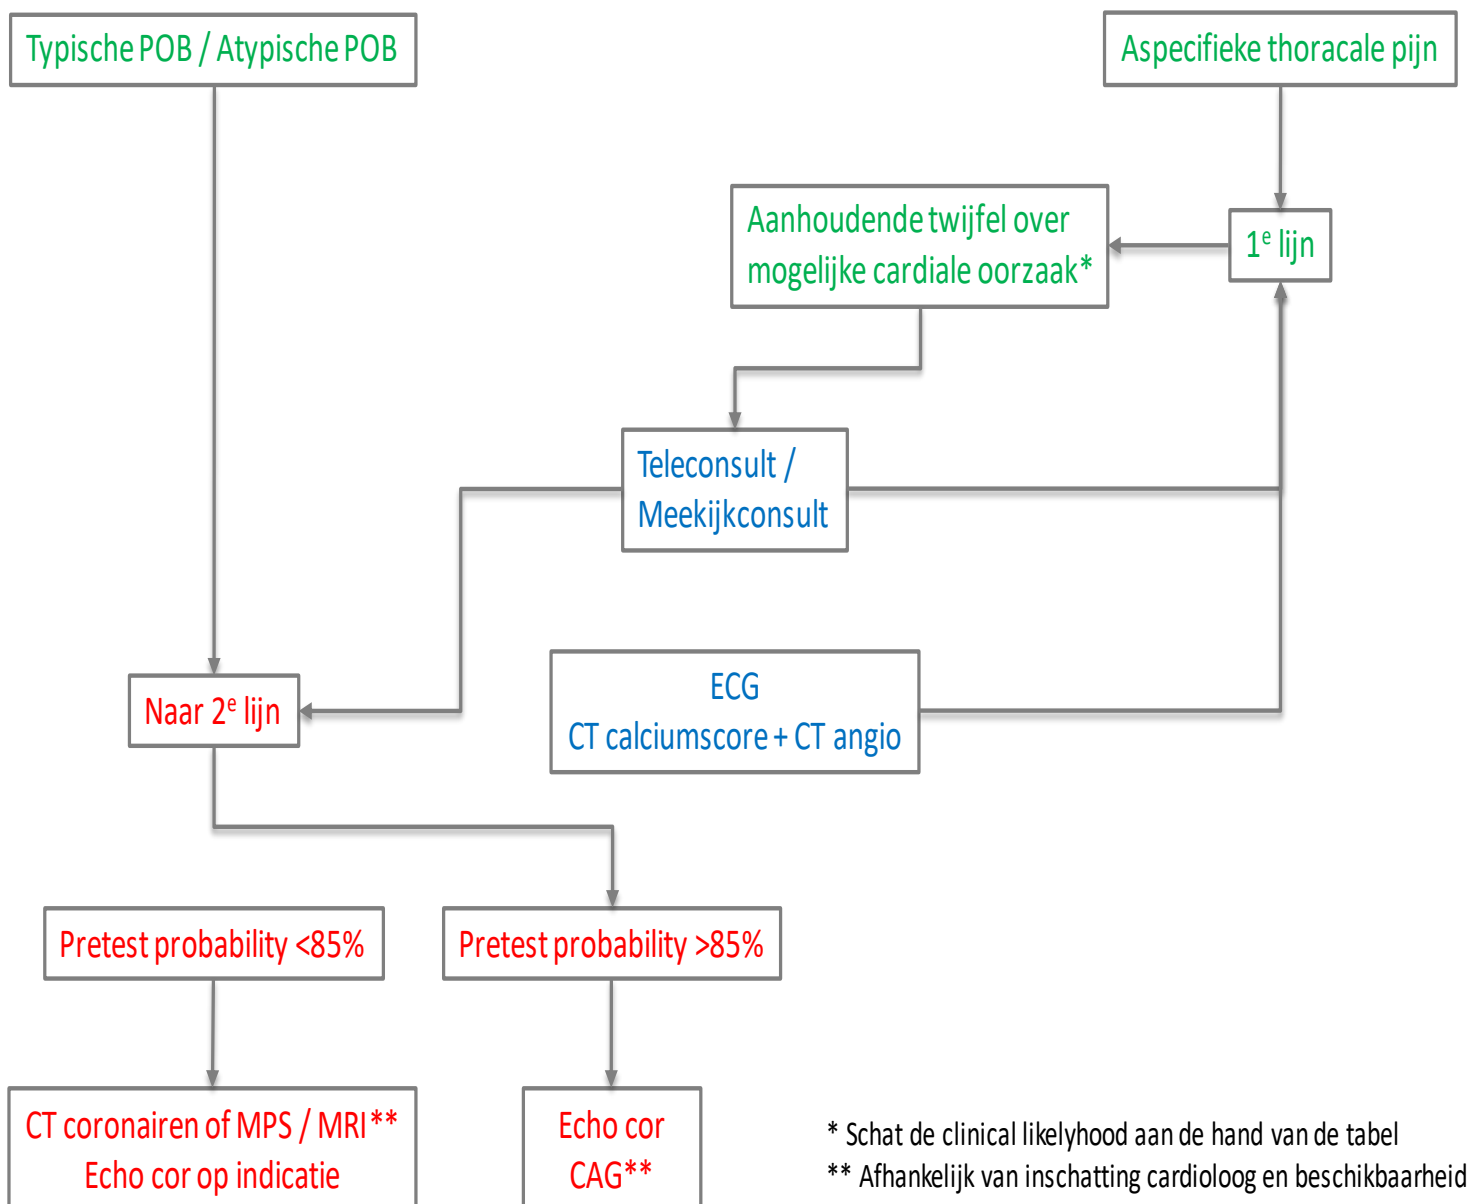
Typische POB / Atypische POB

Aspecifieke thoracale pijn

Aanhoudende twijfel over mogelijke cardiale oorzaak*

$1^e$ lijn

Teleconsult / Meekijkconsult

ECG
CT calciumscore + CT angio

Naar $2^e$ lijn

Pretest probability <85%

Pretest probability >85%

CT coronairen of MPS / MRI**
Echo cor op indicatie

Echo cor
CAG**

* Schat de clinical likelyhood aan de hand van de tabel
** Afhankelijk van inschatting cardioloog en beschikbaarheid